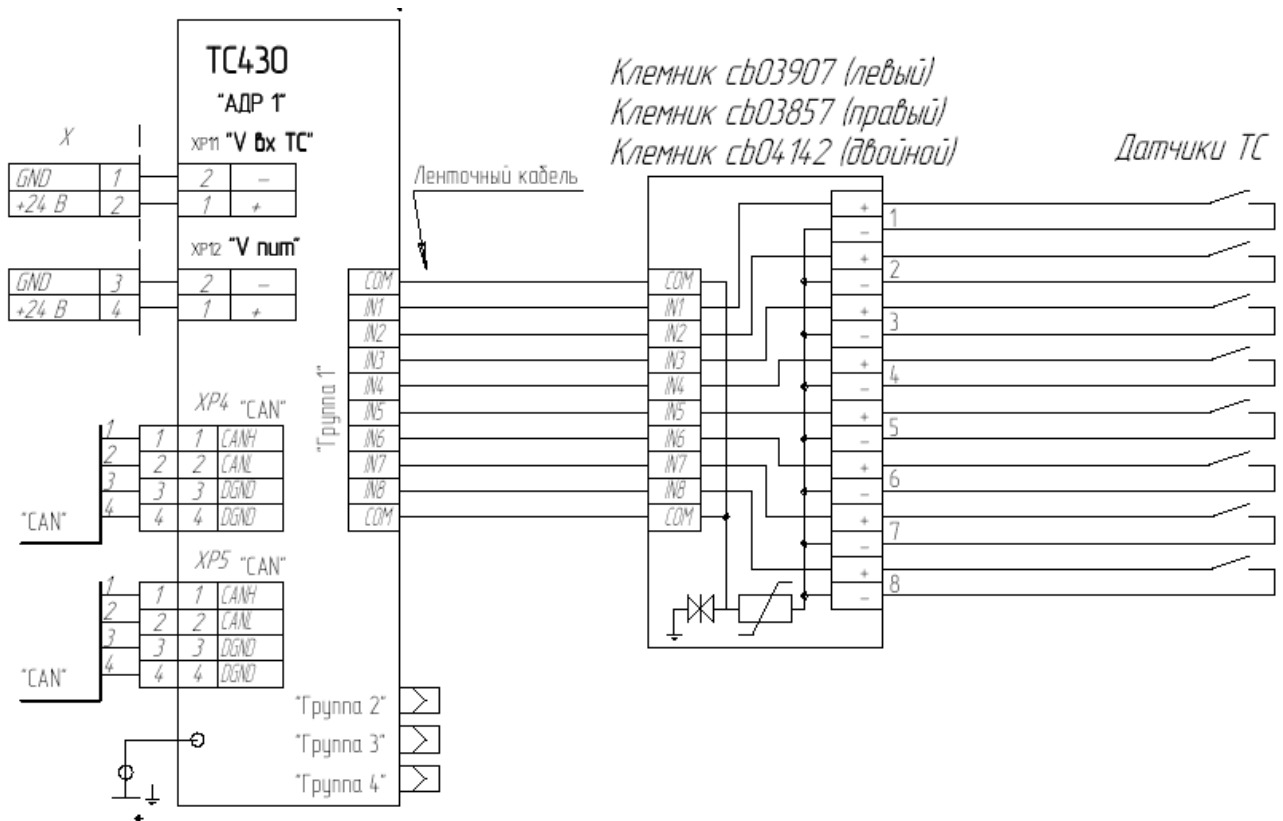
TC430
"АДР 1"
XP11 "V бх TC"
X
GND 1 2 –
+24 В 2 1 +
XP12 "V num"
GND 3 2 –
+24 В 4 1 +
XP4 "CAN"
1 1 1 CANH
2 2 2 CANL
3 3 3 DGND
4 4 4 DGND
"CAN"
XP5 "CAN"
1 1 1 CANH
2 2 2 CANL
3 3 3 DGND
4 4 4 DGND
"CAN"
"Группа 1"
COM
IN1
IN2
IN3
IN4
IN5
IN6
IN7
IN8
COM
"Группа 2"
"Группа 3"
"Группа 4"
Ленточный кабель
Клемник cb03907 (левый)
Клемник cb03857 (правый)
Клемник cb04142 (двойной)
COM
IN1
IN2
IN3
IN4
IN5
IN6
IN7
IN8
COM
+ 1 –
+ 2 –
+ 3 –
+ 4 –
+ 5 –
+ 6 –
+ 7 –
+ 8 –
Датчики TC